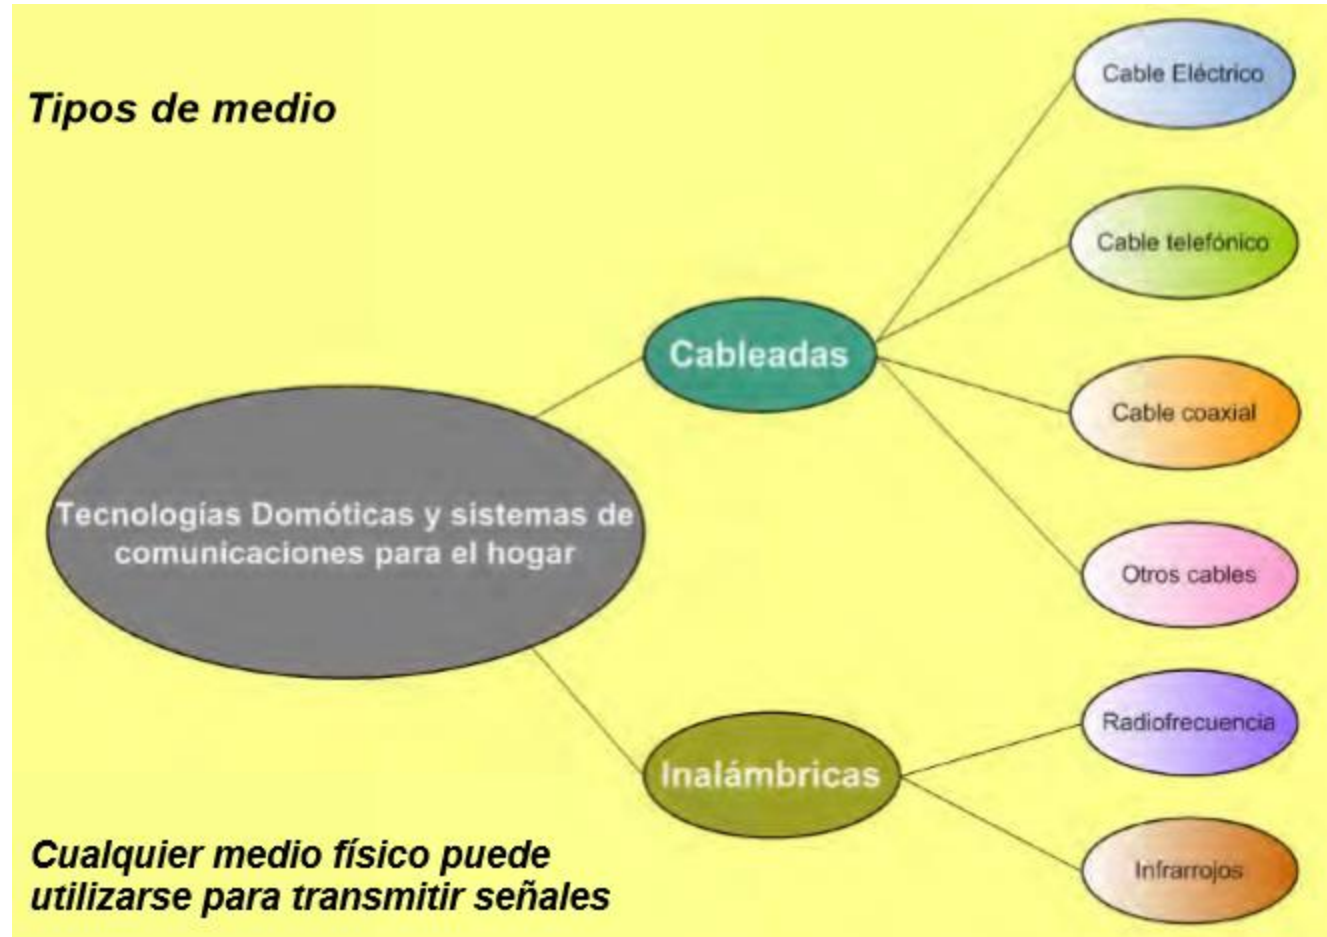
Tipos de medio

Tecnologías Domóticas y sistemas de comunicaciones para el hogar

Cableadas

Cable Eléctrico

Cable telefónico

Cable coaxial

Otros cables

Inalámbricas

Radiofrecuencia

Infrarrojos

Cualquier medio físico puede utilizarse para transmitir señales